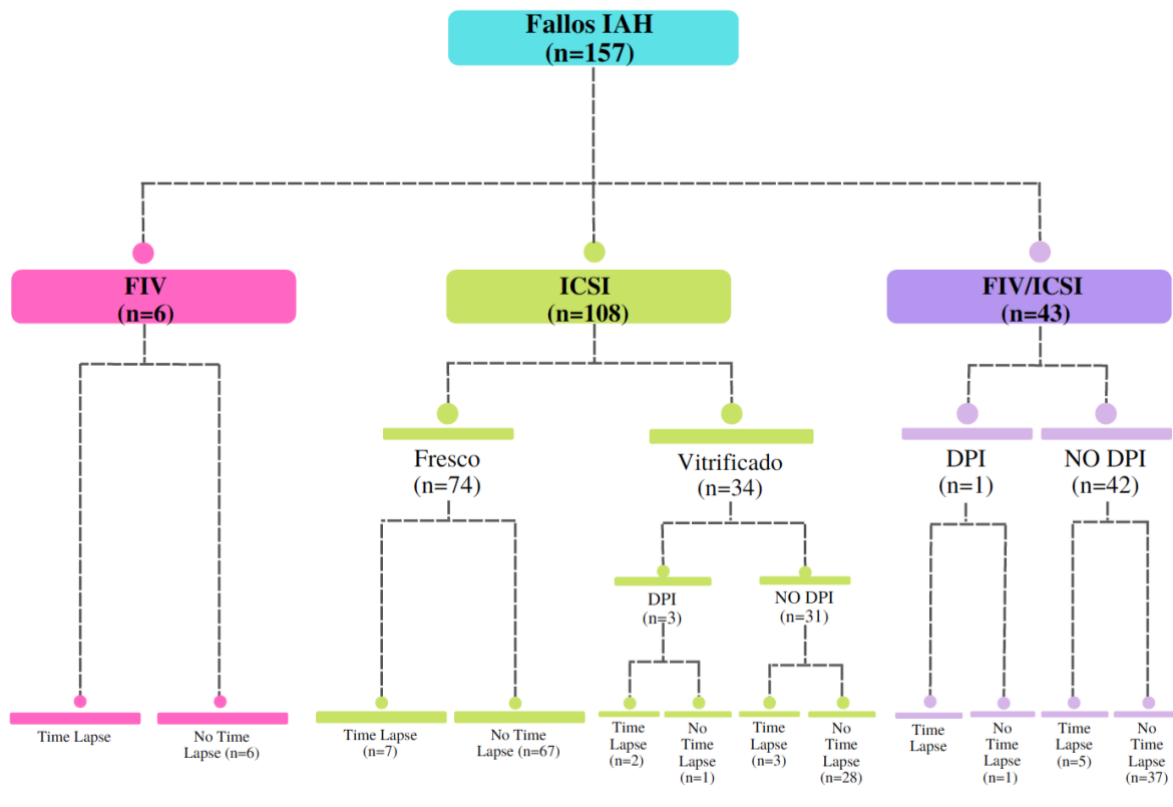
Fallos IAH
(n=157)

FIV
(n=6)

ICSI
(n=108)

FIV/ICSI
(n=43)

Fresco
(n=74)

Vitrificado
(n=34)

DPI
(n=1)

NO DPI
(n=42)

DPI
(n=3)

NO DPI
(n=31)

Time Lapse

No Time Lapse (n=6)

Time Lapse
(n=7)

No Time Lapse (n=67)

Time Lapse
(n=2)

No Time Lapse
(n=1)

Time Lapse
(n=3)

No Time Lapse
(n=28)

Time Lapse

No Time Lapse
(n=1)

Time Lapse
(n=5)

No Time Lapse
(n=37)